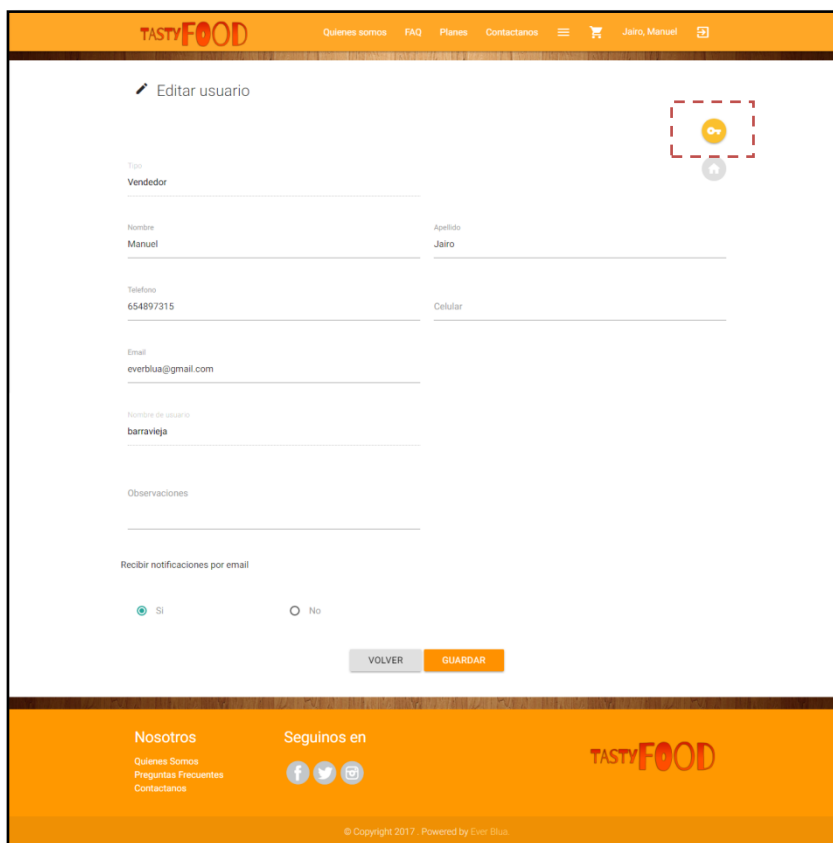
TASTY FOOD

Quienes somos FAQ Planes Contactanos Jairo, Manuel

Editar usuario

Tipo
Vendedor

Nombre
Manuel

Apellido
Jairo

Telefono
654897315

Celular

Email
everblua@gmail.com

Nombre de usuario
barravieja

Observaciones

Recibir notificaciones por email

Si

No

VOLVER

GUARDAR

Nosotros

Quienes Somos
Preguntas Frecuentes
Contactanos

Seguinos en

TASTY FOOD

© Copyright 2017 . Powered by Ever Blua